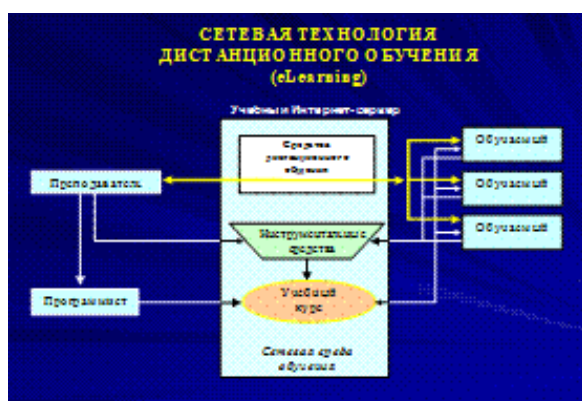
СЕТЕВАЯ ТЕХНОЛОГИЯ ДИСТАНЦИОННОГО ОБУЧЕНИЯ (eLearning)

Учебный Интернет-сервер

Средства дистанционного общения

Преподаватель

Обучаемый

Обучаемый

Обучаемый

Инструментальные средства

Программист

Учебный курс

Сетевая среда обучения